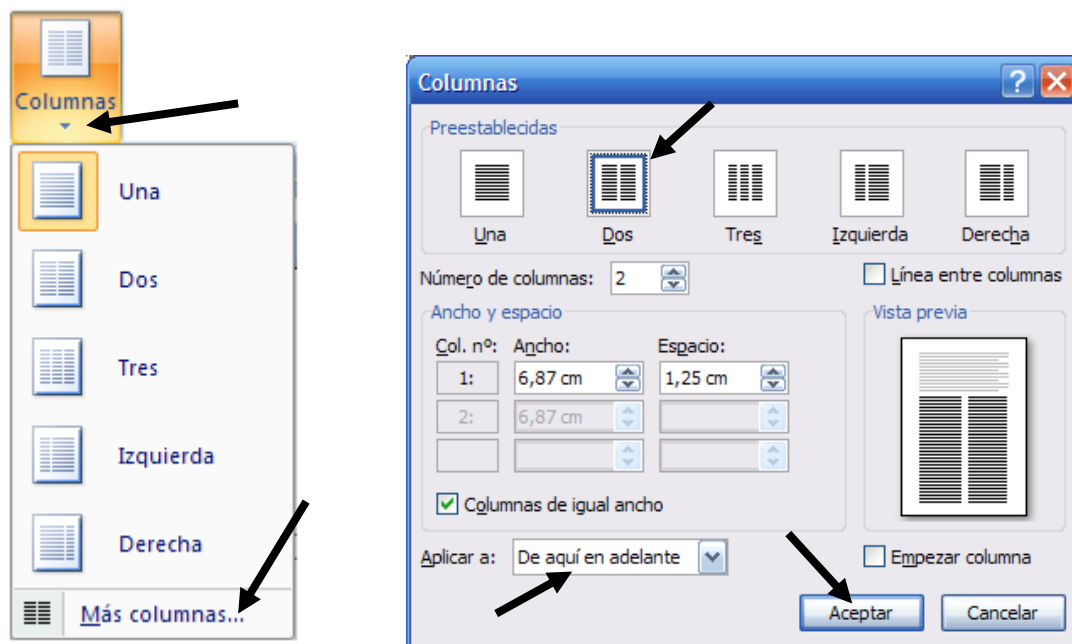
Columnas

Una

Dos

Tres

Izquierda

Derecha

Más columnas...

Columnas

?

Preestablecidas

Una

Dos

Tres

Izquierda

Derecha

Número de columnas: 2

Línea entre columnas

Ancho y espacio

Col. nº: Ancho: Espacio:

1: 6,87 cm 1,25 cm

2: 6,87 cm

Columnas de igual ancho

Vista previa

Aplicar a: De aquí en adelante

Empezar columna

Aceptar

Cancelar